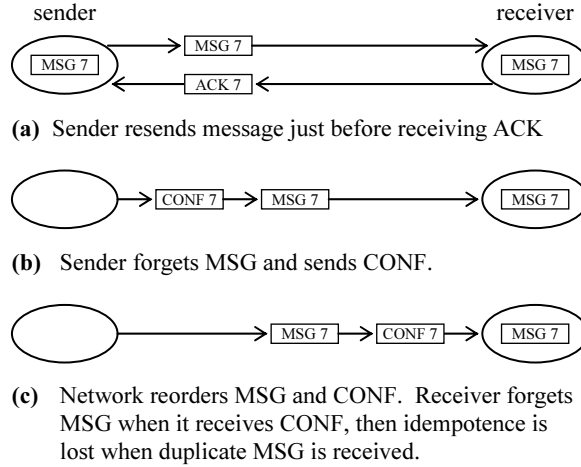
sender

receiver

MSG 7

MSG 7

MSG 7

ACK 7

(a) Sender resends message just before receiving ACK

CONF 7

MSG 7

MSG 7

(b) Sender forgets MSG and sends CONF.

MSG 7

CONF 7

MSG 7

(c) Network reorders MSG and CONF. Receiver forgets MSG when it receives CONF, then idempotence is lost when duplicate MSG is received.